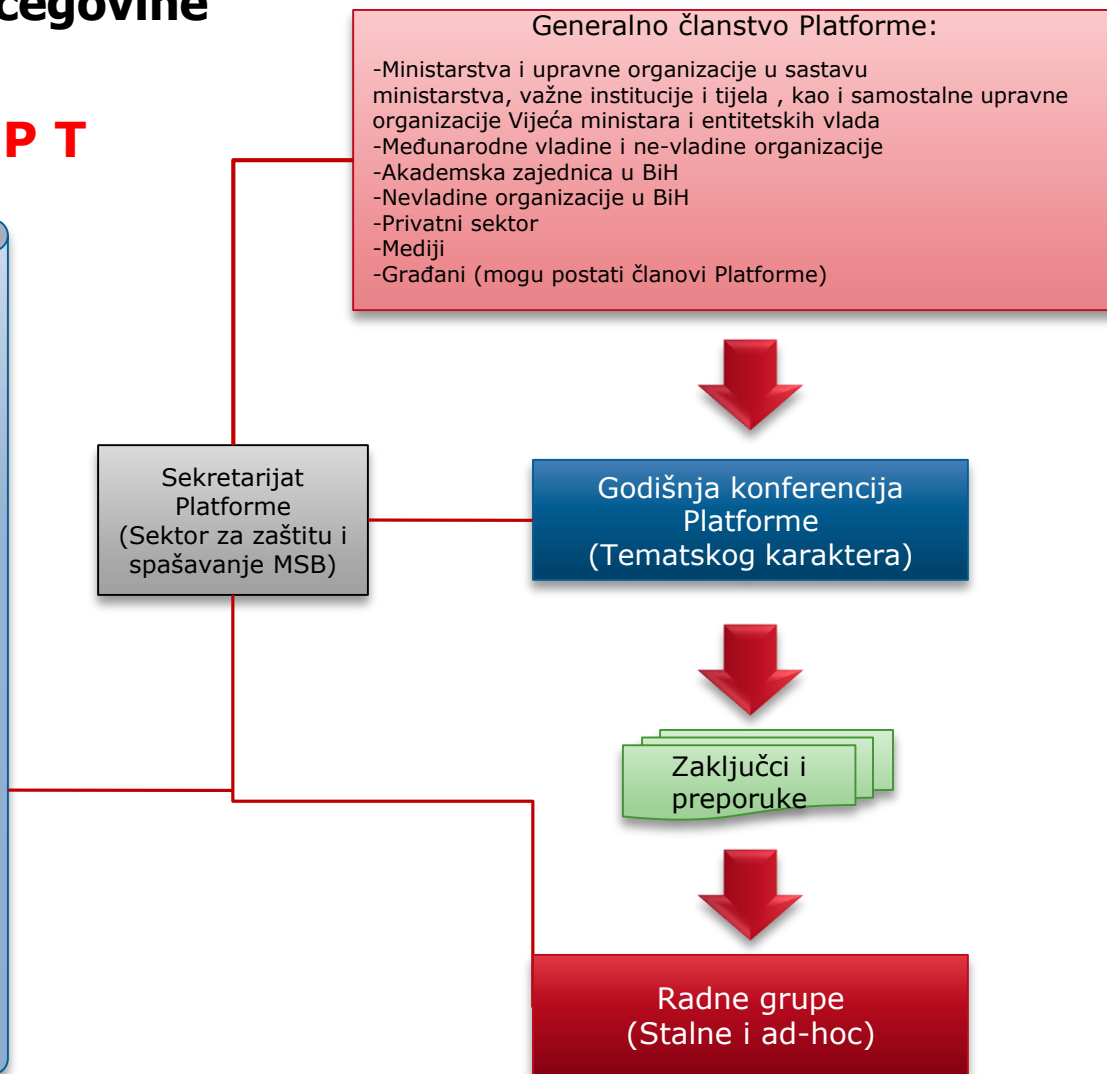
cegovine

P T

Generalno članstvo Platforme:

-Ministarstva i upravne organizacije u sastavu ministarstva, važne institucije i tijela , kao i samostalne upravne organizacije Vijeća ministara i entitetskih vlada
-Međunarodne vladine i ne-vladine organizacije
-Akademska zajednica u BiH
-Nevladine organizacije u BiH
-Privatni sektor
-Mediji
-Građani (mogu postati članovi Platforme)

Sekretarijat Platforme (Sektor za zaštitu i spašavanje MSB)

Godišnja konferencija Platforme (Tematskog karaktera)

Zaključci i preporuke

Radne grupe (Stalne i ad-hoc)